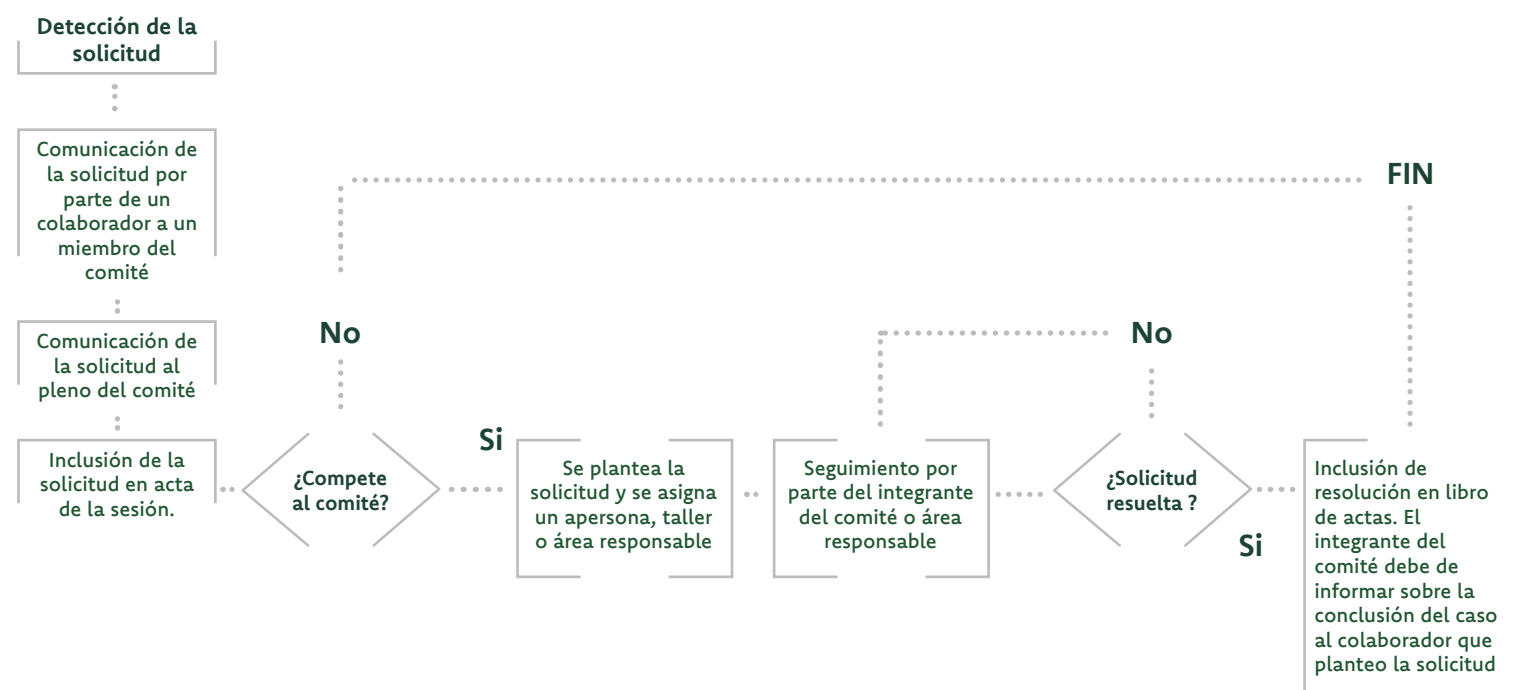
Detección de la solicitud

Comunicación de la solicitud por parte de un colaborador a un miembro del comité

Comunicación de la solicitud al pleno del comité

Inclusión de la solicitud en acta de la sesión.

No

¿Compete al comité?

Si

Se plantea la solicitud y se asigna un apersona, taller o área responsable

Seguimiento por parte del integrante del comité o área responsable

No

¿Solicitud resuelta ?

Si

FIN

Inclusión de resolución en libro de actas. El integrante del comité debe de informar sobre la conclusión del caso al colaborador que planteo la solicitud